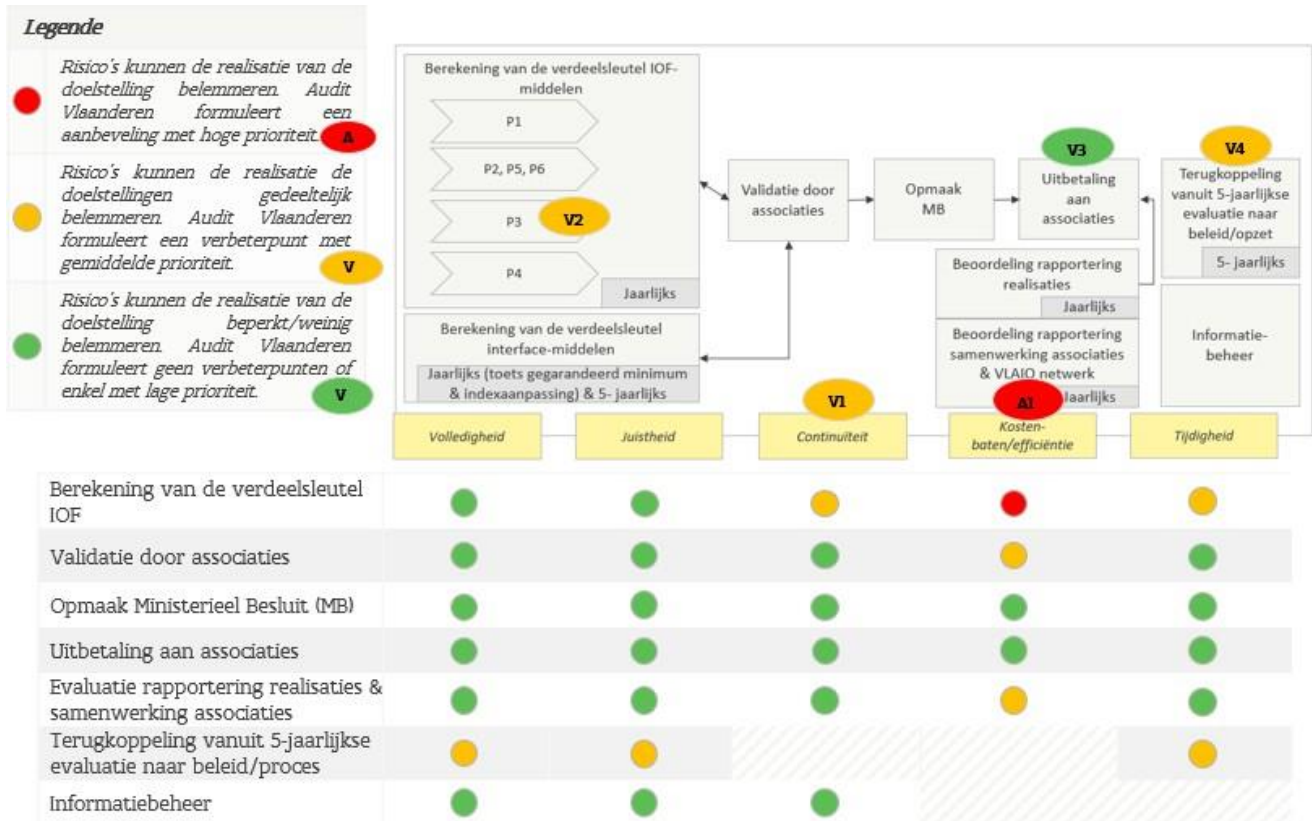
Legende

Risico's kunnen de realisatie van de doelstelling belemmeren. Audit Vlaanderen formuleert een aanbeveling met hoge prioriteit. A

Risico's kunnen de realisatie de doelstellingen gedeeltelijk belemmeren. Audit Vlaanderen formuleert een verbeterpunt met gemiddelde prioriteit. V

Risico's kunnen de realisatie van de doelstelling beperkt/weinig belemmeren. Audit Vlaanderen formuleert geen verbeterpunten of enkel met lage prioriteit. V

Berekening van de verdeelsleutel IOF-middelen

P1

P2, P5, P6

P3 V2

P4

Jaarlijks

Berekening van de verdeelsleutel interface-middelen

Jaarlijks (toets gegarandeerd minimum & indexaanpassing) & 5- jaarlijks

Validatie door associaties

Opmaak MB

V3

Uitbetaling aan associaties

V4

Terugkoppeling vanuit 5-jaarlijkse evaluatie naar beleid/opzet

5- jaarlijks

Beoordeling rapportering realisaties

Jaarlijks

Beoordeling rapportering samenwerking associaties & VLAIO netwerk

A1 Jaarlijks

Informatie-beheer

V1

Volledigheid | Juistheid | Continuïteit | Kosten-baten/efficiëntie | Tijdigheid

Berekening van de verdeelsleutel IOF

Validatie door associaties

Opmaak Ministerieel Besluit (MB)

Uitbetaling aan associaties

Evaluatie rapportering realisaties & samenwerking associaties

Terugkoppeling vanuit 5-jaarlijkse evaluatie naar beleid/proces

Informatiebeheer